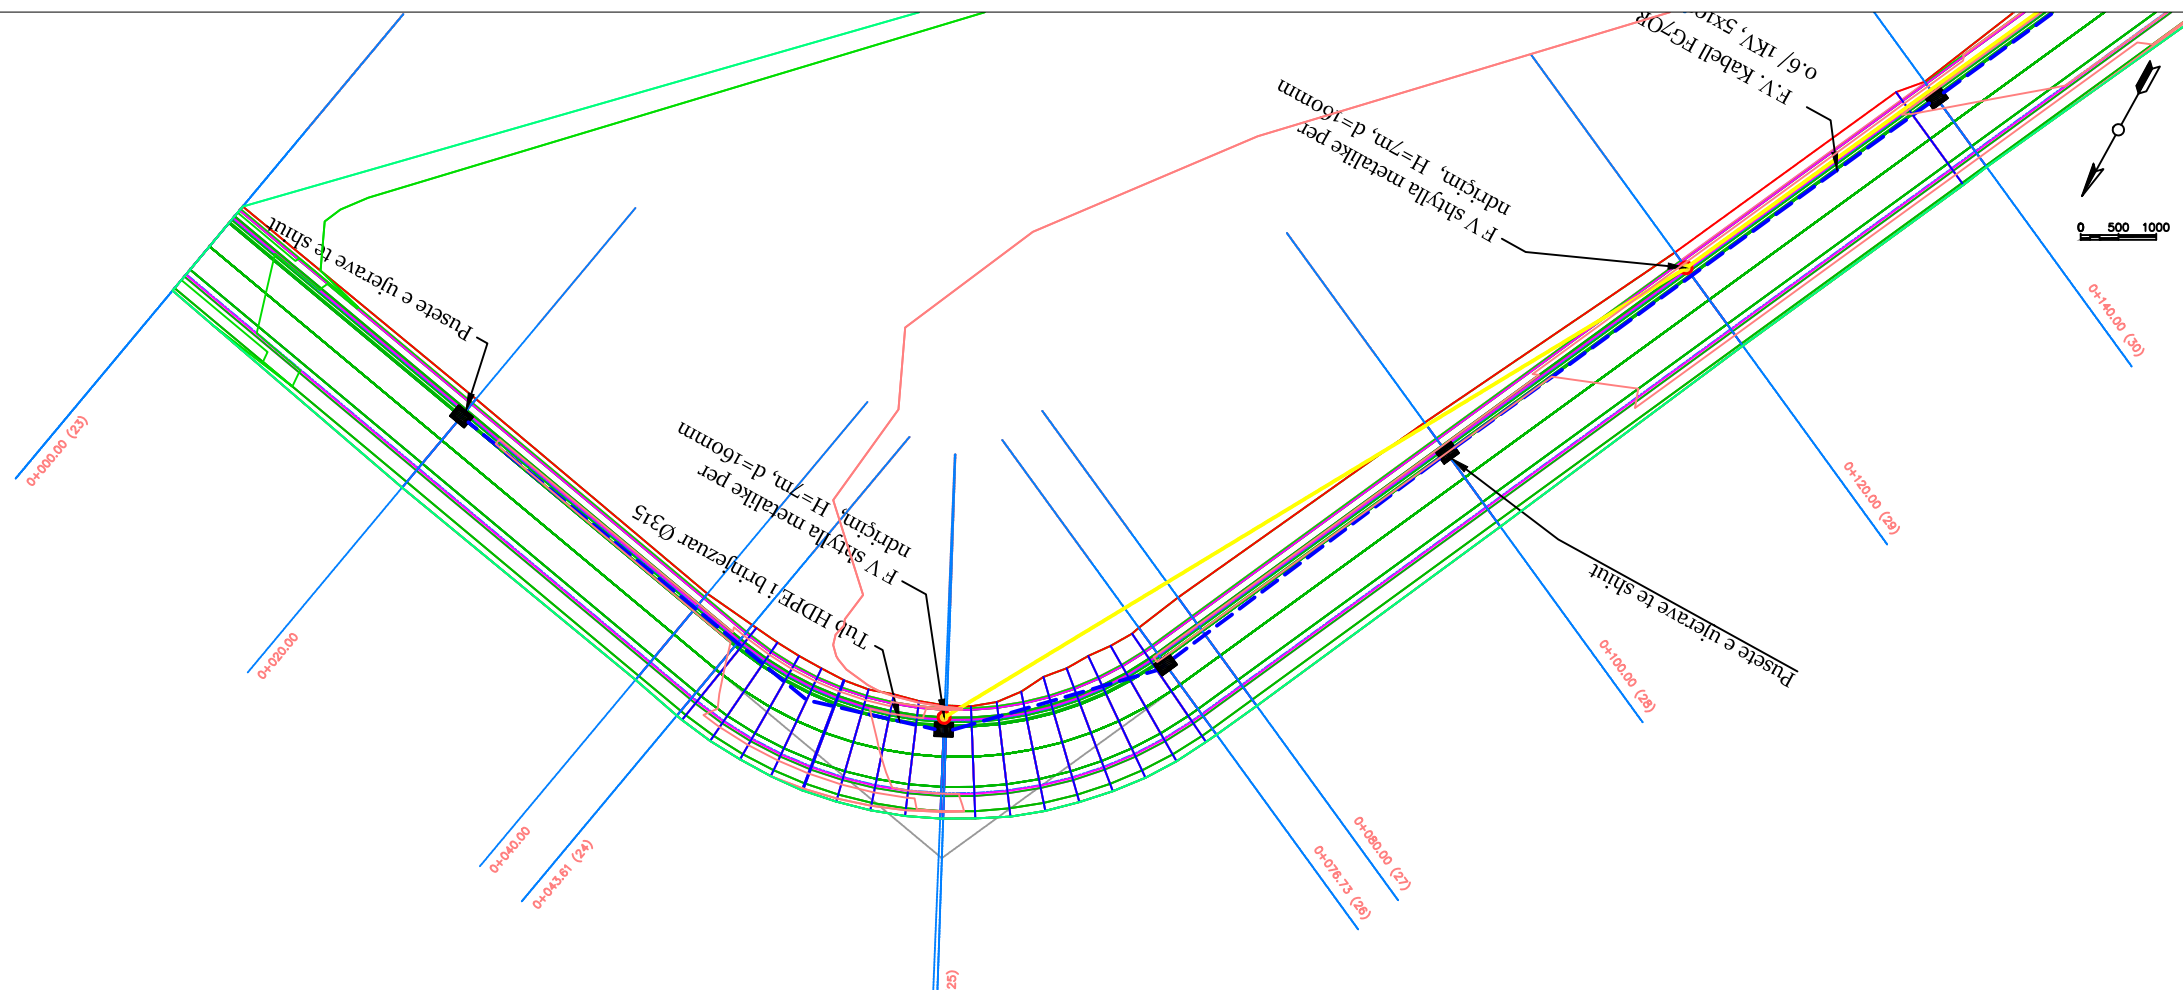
F.V. Kabell FG7OR 0.6/ 1kV, 5x10

F V shtylla metalike per ndricim, H=7m, d=160mm

0 500 1000

Pusete e ujerave te shiut

0+000.00 (23)

0+020.00

F V shtylla metalike per ndricim, H=7m, d=160mm

Tub HDPE i brinjezuar Ø315

0+040.00

0+043.61 (24)

(25)

0+076.73 (26)

0+080.00 (27)

0+100.00 (28)

Pusete e ujerave te shiut

0+120.00 (29)

0+140.00 (30)